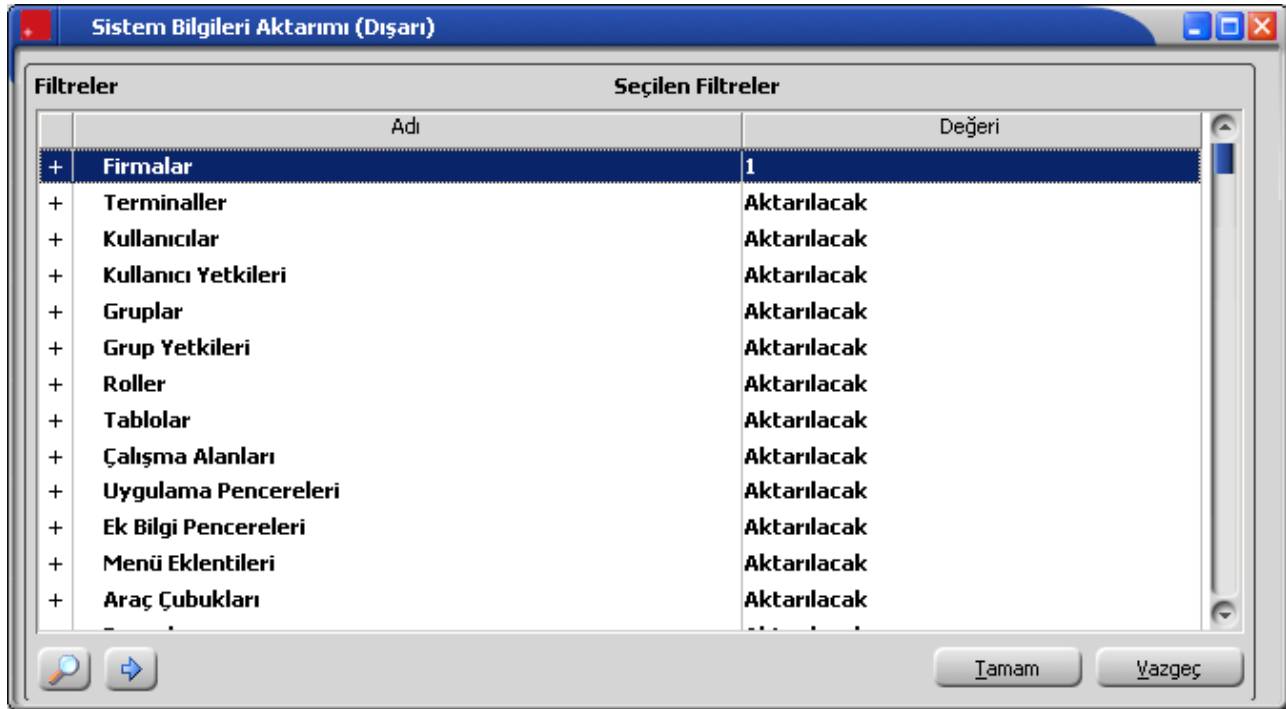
Sistem Bilgileri Aktarımı (Dışarı)

Filtreler

Seçilen Filtreler

| | Adı | Değeri |
|---|---|---|
| + | Firmalar | 1 |
| + | Terminaller | Aktarılacak |
| + | Kullanıcılar | Aktarılacak |
| + | Kullanıcı Yetkileri | Aktarılacak |
| + | Gruplar | Aktarılacak |
| + | Grup Yetkileri | Aktarılacak |
| + | Roller | Aktarılacak |
| + | Tablolar | Aktarılacak |
| + | Çalışma Alanları | Aktarılacak |
| + | Uygulama Pencereleri | Aktarılacak |
| + | Ek Bilgi Pencereleri | Aktarılacak |
| + | Menü Eklentileri | Aktarılacak |
| + | Araç Çubukları | Aktarılacak |
| | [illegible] | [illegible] |

Tamam

Vazgeç